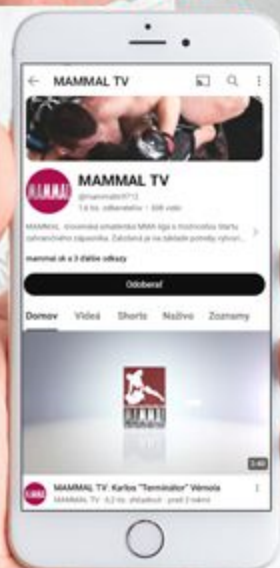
MAMMAL TV

MAMMAL

MAMMAL TV

@mammaltv9713

1,6 tis. odberateľov · 308 videí

MAMMAL, slovenská amatérska MMA liga s možnosťou štartu zahraničného zápasníka. Založená je na základe potreby rozvoj...

mammal.sk a 3 ďalšie odkazy

Odoberať

Domov Videá Shorts Naživo Zoznamy

3:40

MAMMAL TV: Karlos "Terminátor" Vémola

MAMMAL TV · 6,2 tis. zhliadnutí · pred 3 rokmi